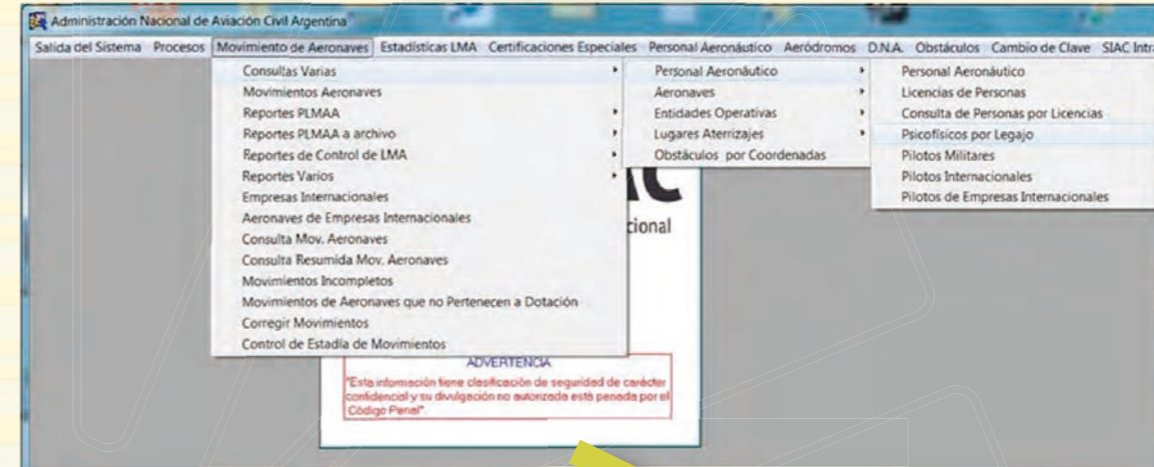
Administración Nacional de Aviación Civil Argentina

Salida del Sistema Procesos Movimiento de Aeronaves Estadísticas LMA Certificaciones Especiales Personal Aeronáutico Aeródromos D.N.A. Obstáculos Cambio de Clave SIAC Intra

Consultas Varias
Movimientos Aeronaves
Reportes PLMAA
Reportes PLMAA a archivo
Reportes de Control de LMA
Reportes Varios
Empresas Internacionales
Aeronaves de Empresas Internacionales
Consulta Mov. Aeronaves
Consulta Resumida Mov. Aeronaves
Movimientos Incompletos
Movimientos de Aeronaves que no Pertenecen a Dotación
Corregir Movimientos
Control de Estadía de Movimientos

Personal Aeronáutico
Aeronaves
Entidades Operativas
Lugares Aterrizajes
Obstáculos por Coordenadas

Personal Aeronáutico
Licencias de Personas
Consulta de Personas por Licencias
Psicofísicos por Legajo
Pilotos Militares
Pilotos Internacionales
Pilotos de Empresas Internacionales

AC

cional

ADVERTENCIA
"Esta información tiene clasificación de seguridad de carácter confidencial y su divulgación no autorizada está penada por el Código Penal".